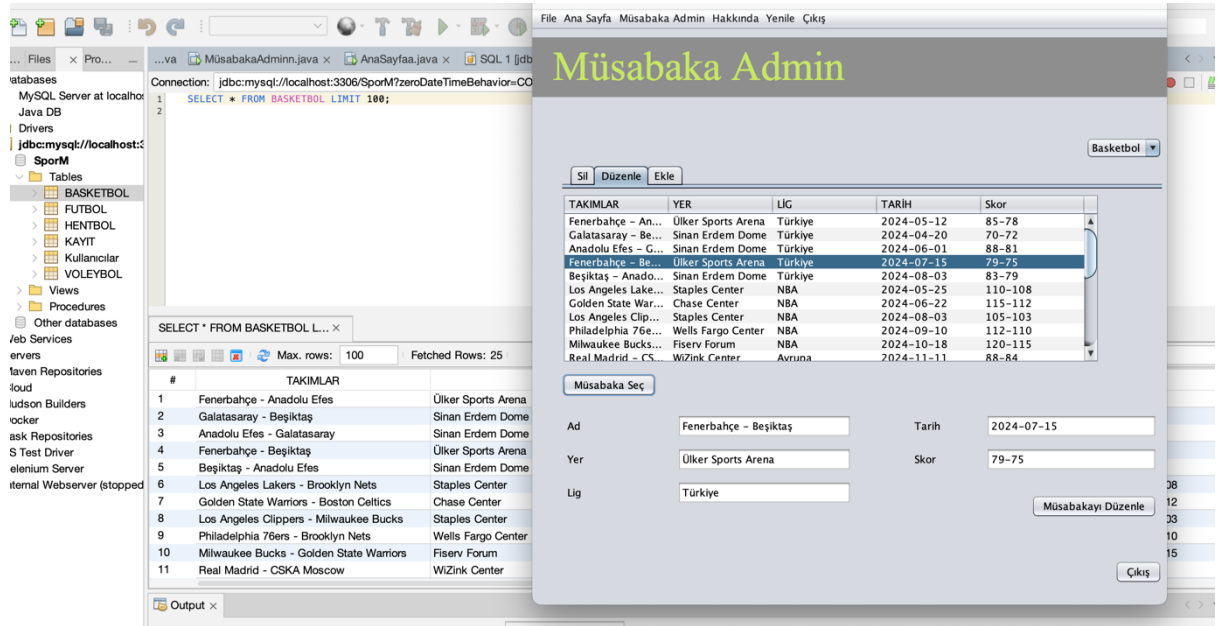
... Files × Pro... — ...va MüsabakaAdminn.java × AnaSayfaa.java × SQL 1 [jdb

Connection: jdbc:mysql://localhost:3306/SporM?zeroDateTimeBehavior=CO

1 SELECT * FROM BASKETBOL LIMIT 100;
2

atabases
MySQL Server at localho
Java DB
Drivers
jdbc:mysql://localhost:3
SporM
Tables
BASKETBOL
FUTBOL
HENTBOL
KAYIT
Kullanıcılar
VOLEYBOL
Views
Procedures
Other databases
Web Services
ervers
Maven Repositories
loud
udson Builders
ocker
ask Repositories
S Test Driver
elenium Server
nternal Webserver (stopped

SELECT * FROM BASKETBOL L... ×

Max. rows: 100 Fetched Rows: 25

| # | TAKIMLAR | |
|---|---|---|
| 1 | Fenerbahçe - Anadolu Efes | Ülker Sports Arena |
| 2 | Galatasaray - Beşiktaş | Sinan Erdem Dome |
| 3 | Anadolu Efes - Galatasaray | Sinan Erdem Dome |
| 4 | Fenerbahçe - Beşiktaş | Ülker Sports Arena |
| 5 | Beşiktaş - Anadolu Efes | Sinan Erdem Dome |
| 6 | Los Angeles Lakers - Brooklyn Nets | Staples Center |
| 7 | Golden State Warriors - Boston Celtics | Chase Center |
| 8 | Los Angeles Clippers - Milwaukee Bucks | Staples Center |
| 9 | Philadelphia 76ers - Brooklyn Nets | Wells Fargo Center |
| 10 | Milwaukee Bucks - Golden State Warriors | Fiserv Forum |
| 11 | Real Madrid - CSKA Moscow | WiZink Center |

Output ×

08
12
03
10
15

File Ana Sayfa Müsabaka Admin Hakkında Yenile Çıkış

Müsabaka Admin

Basketbol

Sil Düzenle Ekle

| TAKIMLAR | YER | LİG | TARİH | Skor |
|---|---|---|---|---|
| Fenerbahçe - An... | Ülker Sports Arena | Türkiye | 2024-05-12 | 85-78 |
| Galatasaray - Be... | Sinan Erdem Dome | Türkiye | 2024-04-20 | 70-72 |
| Anadolu Efes - G... | Sinan Erdem Dome | Türkiye | 2024-06-01 | 88-81 |
| Fenerbahçe - Be... | Ülker Sports Arena | Türkiye | 2024-07-15 | 79-75 |
| Beşiktaş - Anado... | Sinan Erdem Dome | Türkiye | 2024-08-03 | 83-79 |
| Los Angeles Lake... | Staples Center | NBA | 2024-05-25 | 110-108 |
| Golden State War... | Chase Center | NBA | 2024-06-22 | 115-112 |
| Los Angeles Clip... | Staples Center | NBA | 2024-08-03 | 105-103 |
| Philadelphia 76e... | Wells Fargo Center | NBA | 2024-09-10 | 112-110 |
| Milwaukee Bucks... | Fiserv Forum | NBA | 2024-10-18 | 120-115 |
| Real Madrid - CS... | WiZink Center | Avrupa | 2024-11-11 | 88-84 |

Müsabaka Seç

Ad Fenerbahçe - Beşiktaş
Tarih 2024-07-15
Yer Ülker Sports Arena
Skor 79-75
Lig Türkiye

Müsabakayı Düzenle

Çıkış